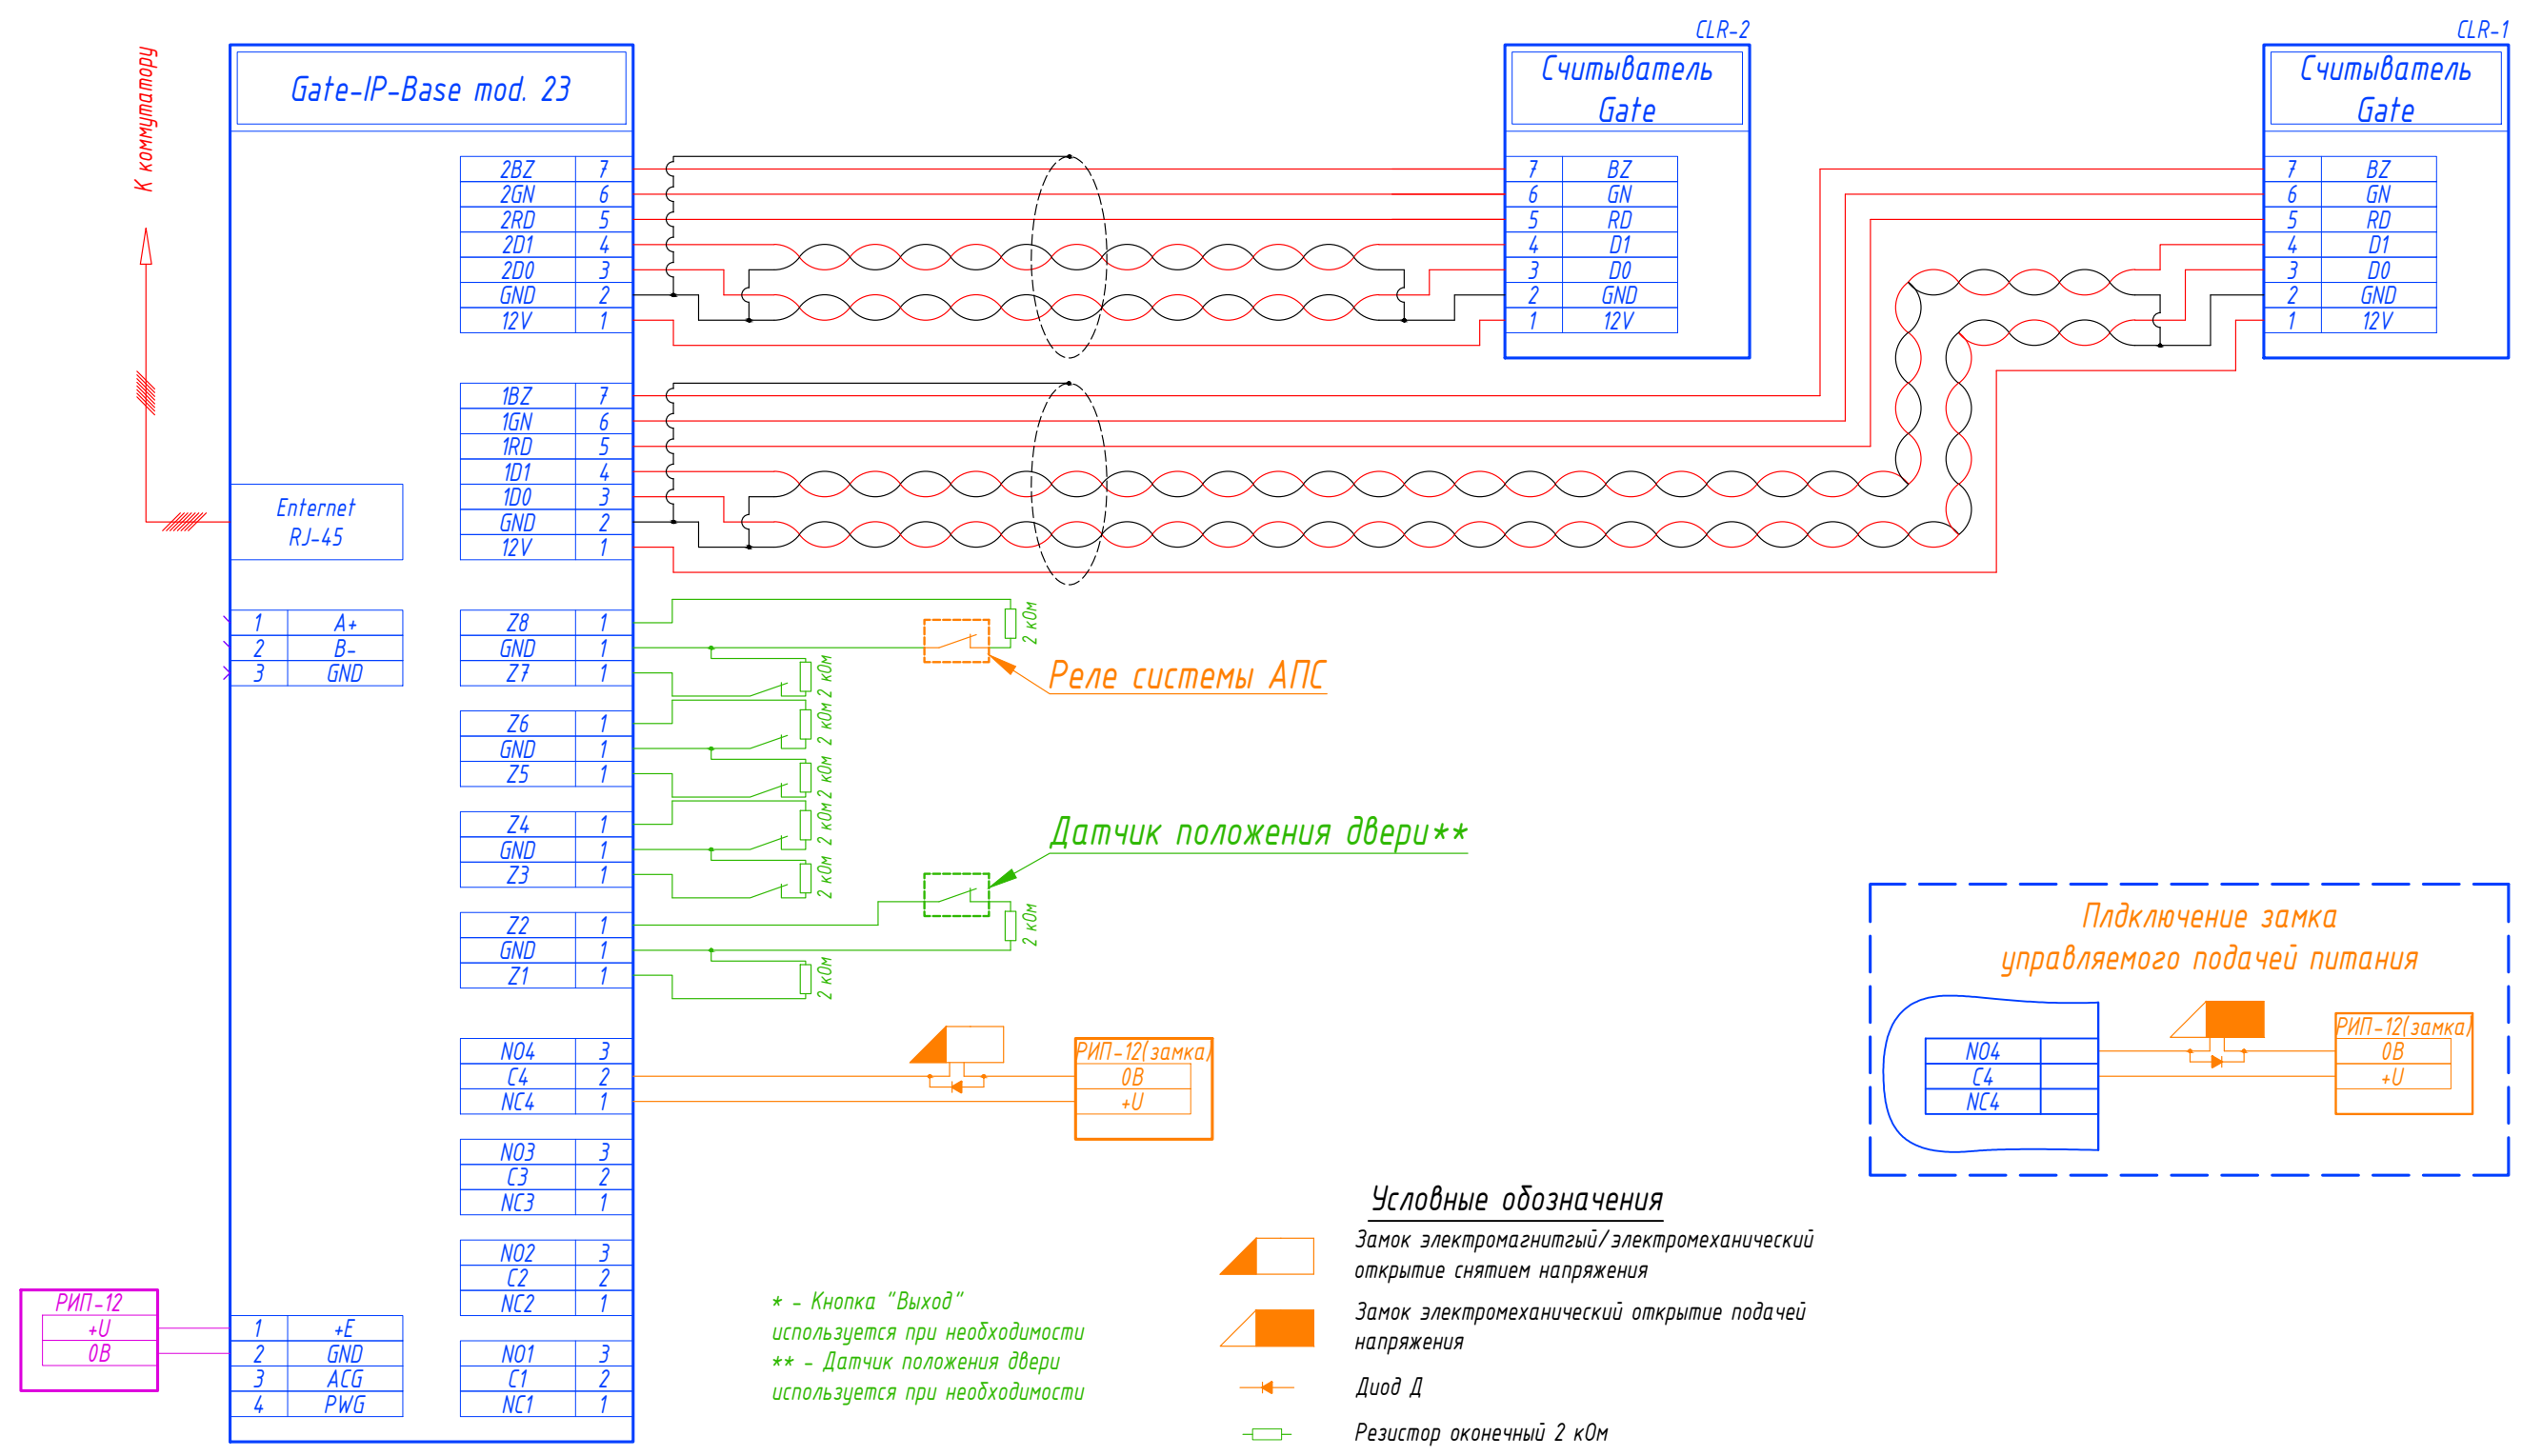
К коммутатору

Gate-IP-Base mod. 23

| 2BZ | 7 |
|---|---|
| 2GN | 6 |
| 2RD | 5 |
| 2D1 | 4 |
| 2D0 | 3 |
| GND | 2 |
| 12V | 1 |

| 1BZ | 7 |
|---|---|
| 1GN | 6 |
| 1RD | 5 |
| 1D1 | 4 |
| 1D0 | 3 |
| GND | 2 |
| 12V | 1 |

Enternet RJ-45

| 1 | A+ |
|---|---|
| 2 | B- |
| 3 | GND |

| Z8 | 1 |
|---|---|
| GND | 1 |
| Z7 | 1 |

| Z6 | 1 |
|---|---|
| GND | 1 |
| Z5 | 1 |

| Z4 | 1 |
|---|---|
| GND | 1 |
| Z3 | 1 |

| Z2 | 1 |
|---|---|
| GND | 1 |
| Z1 | 1 |

| NO4 | 3 |
|---|---|
| C4 | 2 |
| NC4 | 1 |

| NO3 | 3 |
|---|---|
| C3 | 2 |
| NC3 | 1 |

| NO2 | 3 |
|---|---|
| C2 | 2 |
| NC2 | 1 |

| NO1 | 3 |
|---|---|
| C1 | 2 |
| NC1 | 1 |

| 1 | +E |
|---|---|
| 2 | GND |
| 3 | ACG |
| 4 | PWG |

РИП-12
+U
0В

CLR-2
Считыватель Gate

| 7 | BZ |
|---|---|
| 6 | GN |
| 5 | RD |
| 4 | D1 |
| 3 | D0 |
| 2 | GND |
| 1 | 12V |

CLR-1
Считыватель Gate

| 7 | BZ |
|---|---|
| 6 | GN |
| 5 | RD |
| 4 | D1 |
| 3 | D0 |
| 2 | GND |
| 1 | 12V |

2 кОм
2 кОм
2 кОм
2 кОм
2 кОм
2 кОм
2 кОм
2 кОм
2 кОм

Реле системы АПС

Датчик положения двери**

РИП-12(замка)
0В
+U

Плдключение замка управляемого подачей питания

NO4
C4
NC4

РИП-12(замка)
0В
+U

* - Кнопка "Выход" используется при необходимости
** - Датчик положения двери используется при необходимости

Условные обозначения
Замок электромагнитгый/электромеханический открытие снятием напряжения
Замок электромеханический открытие подачей напряжения
Диод Д
Резистор оконечный 2 кОм